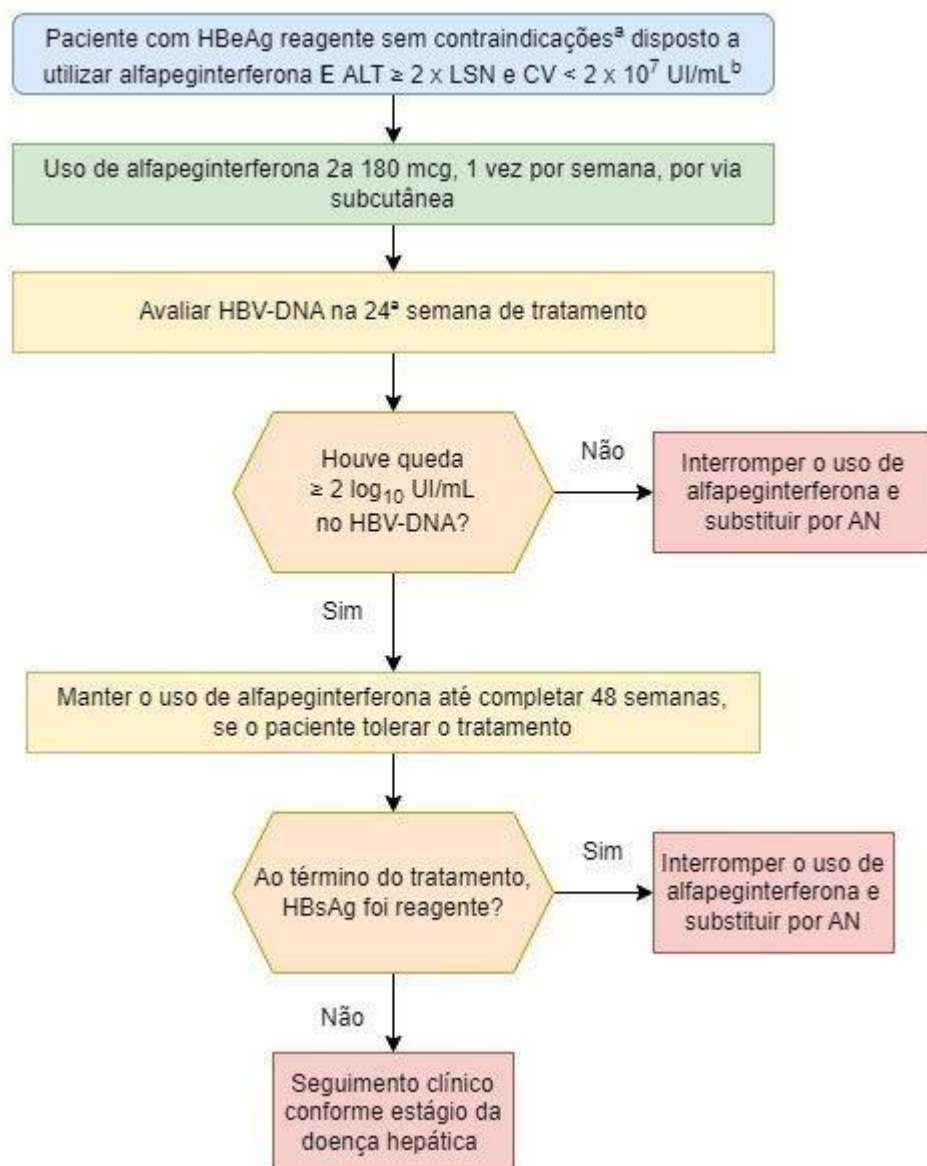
Paciente com HBeAg reagente sem contraindicações$^{a}$ disposto a utilizar alfapeginterferona E ALT $\geq 2 \times$ LSN e CV $< 2 \times 10^{7}$ UI/mL$^{b}$

Uso de alfapeginterferona 2a 180 mcg, 1 vez por semana, por via subcutânea

Avaliar HBV-DNA na 24ª semana de tratamento

Houve queda $\geq 2 \log_{10}$ UI/mL no HBV-DNA?

Não

Interromper o uso de alfapeginterferona e substituir por AN

Sim

Manter o uso de alfapeginterferona até completar 48 semanas, se o paciente tolerar o tratamento

Ao término do tratamento, HBsAg foi reagente?

Sim

Interromper o uso de alfapeginterferona e substituir por AN

Não

Seguimento clínico conforme estágio da doença hepática